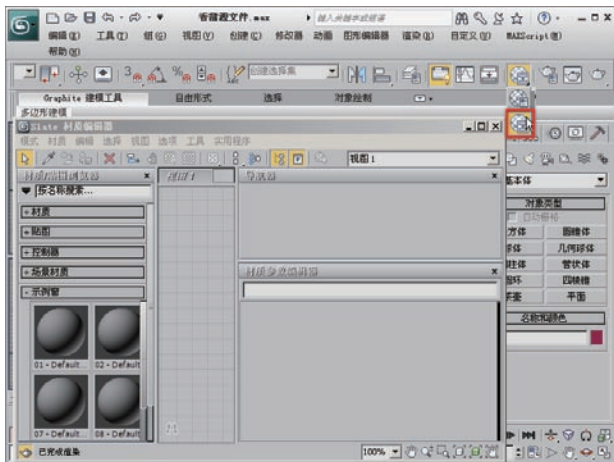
香蕉酒文件.max
键入关键字或短语
编辑(E) 工具(T) 组(G) 视图(V) 创建(C) 修改器 动画 图形编辑器 渲染(R) 自定义(U) MAXScript(M)
帮助(H)
创建选择集
Graphite 建模工具 自由形式 选择 对象绘制
多边形建模
Slate 材质编辑器
模式 材质 编辑 选择 视图 选项 工具 实用程序
视图1
材质/贴图浏览器
按名称搜索...
+材质
+贴图
+控制器
+场景材质
-示例窗
01 - Default
02 - Default
07 - Default
08 - Default
视图1
导航器
材质参数编辑器
标准基本体
对象类型
自动栅格
长方体
圆锥体
球体
几何球体
圆柱体
管状体
圆环
四棱锥
茶壶
平面
名称和颜色
已完成渲染
100%